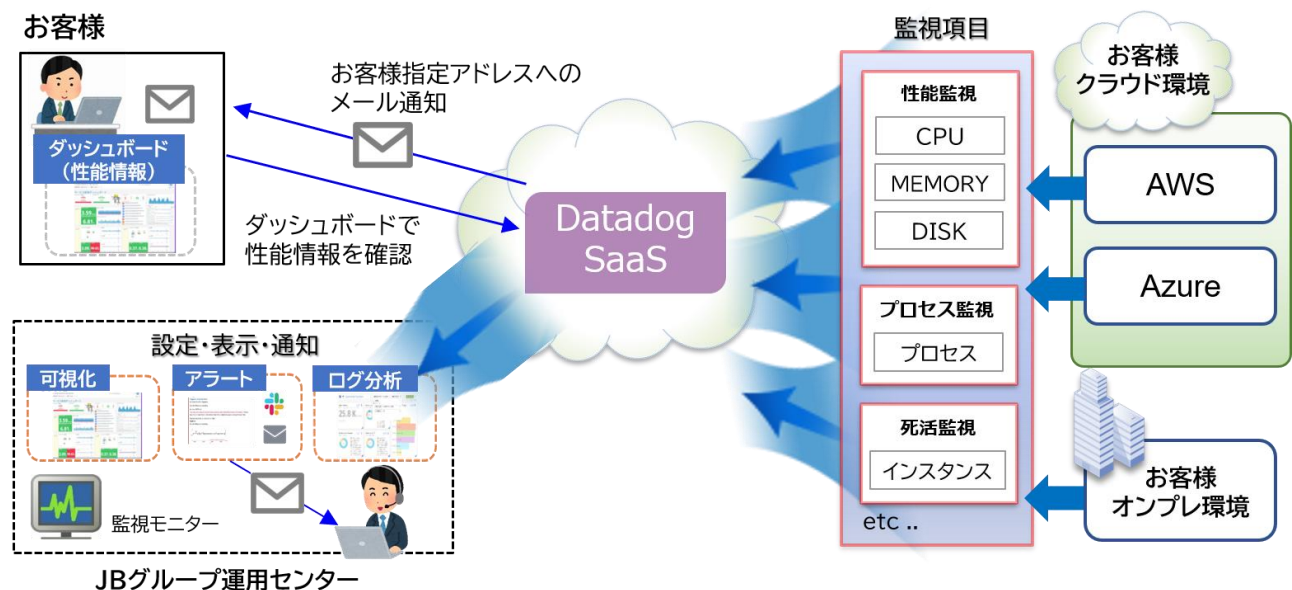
お客様

ダッシュボード
（性能情報）

お客様指定アドレスへの
メール通知

ダッシュボードで
性能情報を確認

Datadog
SaaS

設定･表示･通知

可視化

アラート

ログ分析

監視モニター

JBグループ運用センター

監視項目

性能監視

CPU

MEMORY

DISK

プロセス監視

プロセス

死活監視

インスタンス

etc ..

お客様
クラウド環境

AWS

Azure

お客様
オンプレ環境